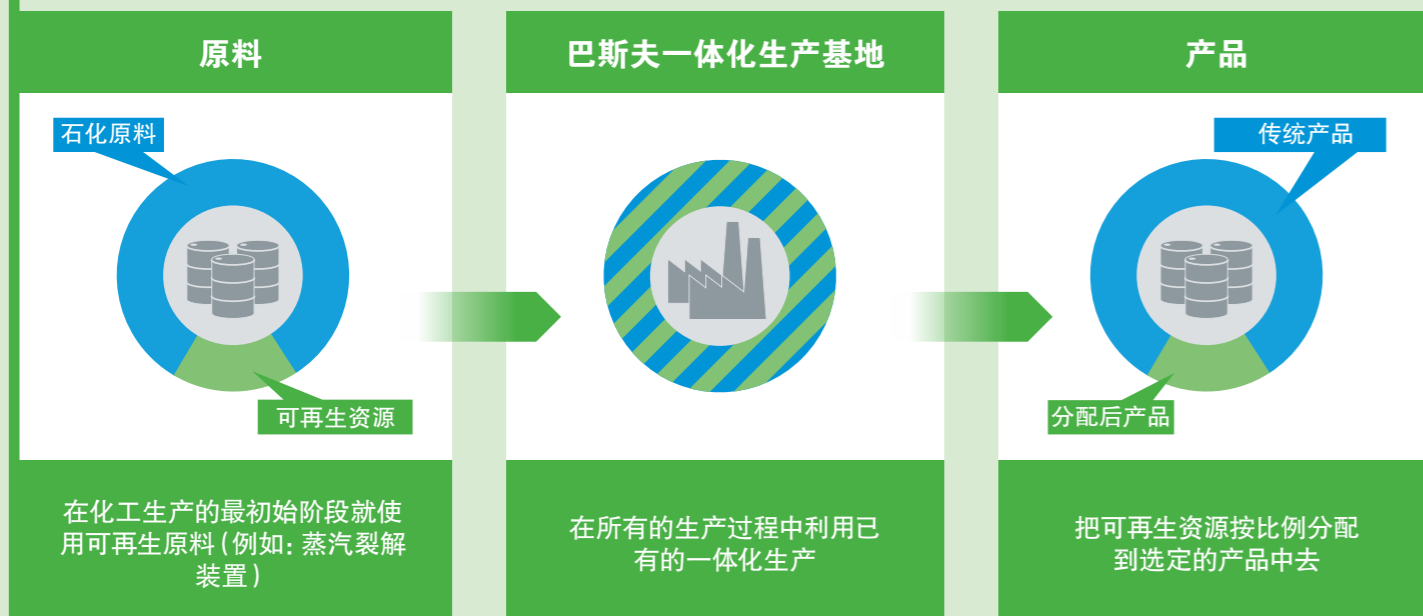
原料

石化原料

可再生资源

在化工生产的最初始阶段就使用可再生原料(例如: 蒸汽裂解装置)

巴斯夫一体化生产基地

在所有的生产过程中利用已有的一体化生产

产品

传统产品

分配后产品

把可再生资源按比例分配到选定的产品中去